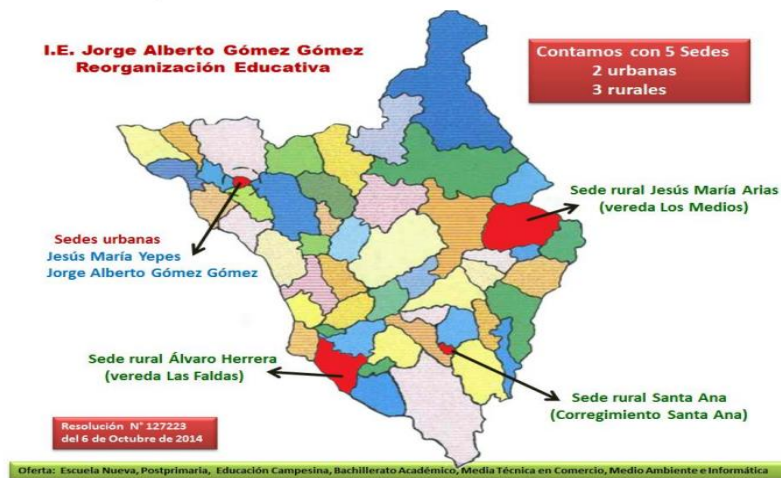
I.E. Jorge Alberto Gómez Gómez
Reorganización Educativa

Contamos con 5 Sedes
2 urbanas
3 rurales

Sede rural Jesús María Arias
(vereda Los Medios)

Sedes urbanas
Jesús María Yepes
Jorge Alberto Gómez Gómez

Sede rural Álvaro Herrera
(vereda Las Faldas)

Sede rural Santa Ana
(Corregimiento Santa Ana)

Resolución N° 127223
del 6 de Octubre de 2014

Oferta: Escuela Nueva, Postprimaria, Educación Campesina, Bachillerato Académico, Media Técnica en Comercio, Medio Ambiente e Informática